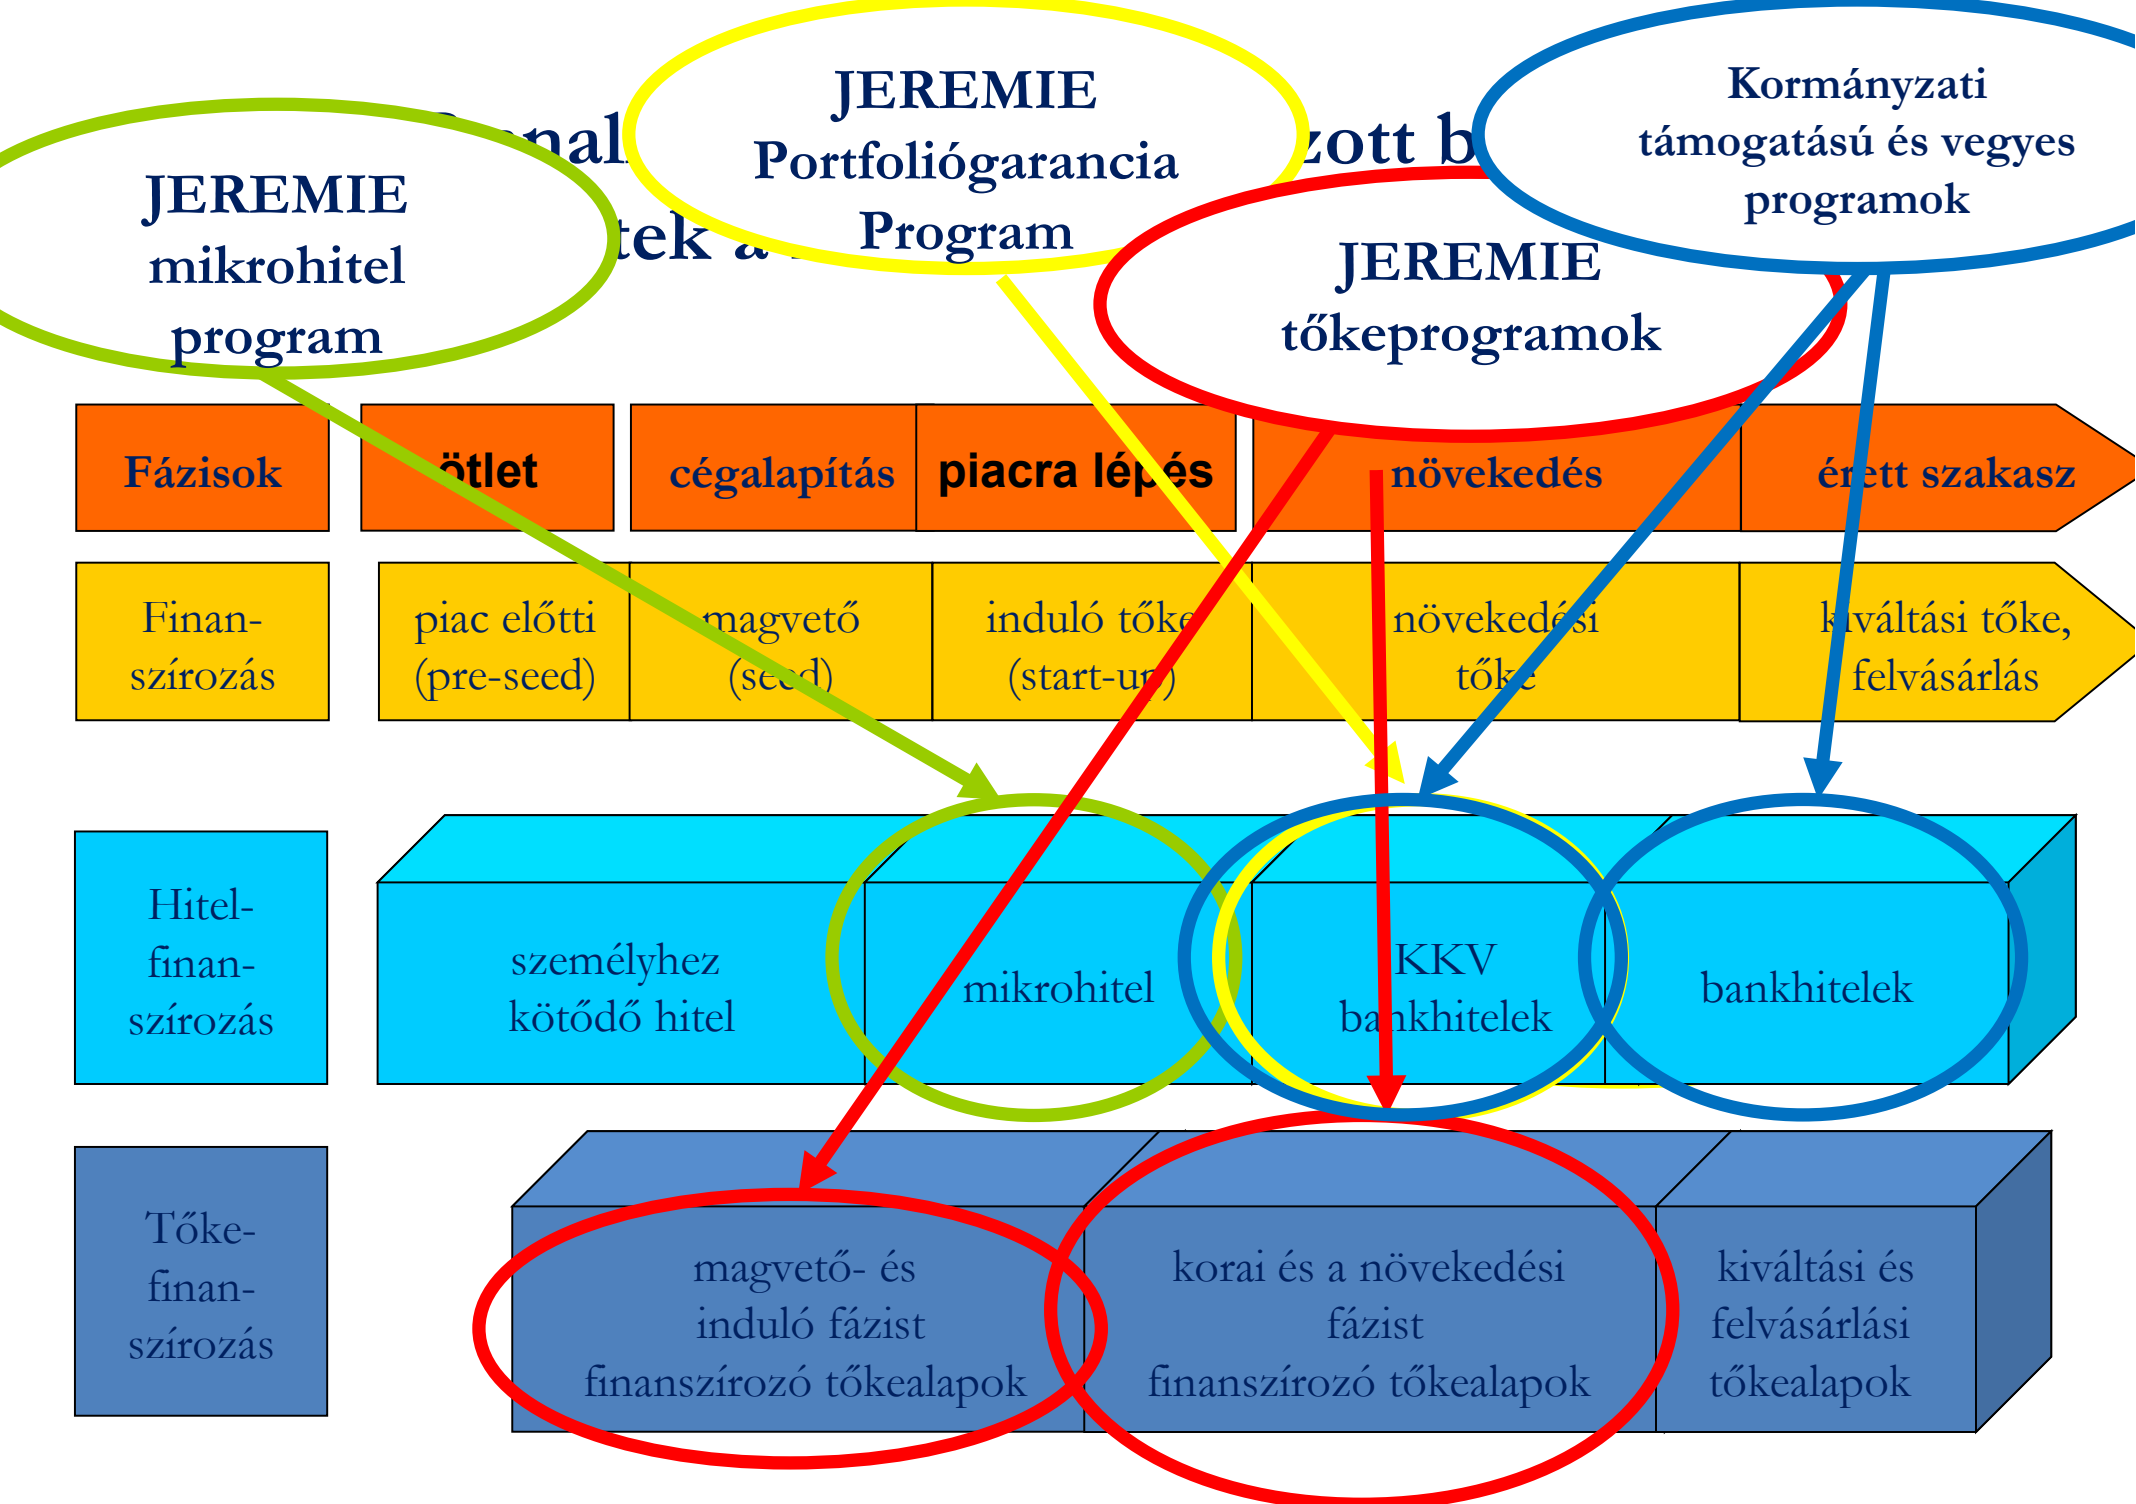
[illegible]nal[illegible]zott b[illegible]
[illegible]tek a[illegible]

JEREMIE mikrohitel program

JEREMIE Portfoliógarancia Program

JEREMIE tőkeprogramok

Kormányzati támogatású és vegyes programok

| Fázisok | ötlet | cégalapítás | piacra lépés | növekedés | érett szakasz |
|---|---|---|---|---|---|
| Finanszírozás | piac előtti (pre-seed) | magvető (seed) | induló tőke (start-up) | növekedési tőke | kiváltási tőke, felvásárlás |

Hitelfinanszírozás

személyhez kötődő hitel

mikrohitel

KKV bankhitelek

bankhitelek

Tőkefinanszírozás

magvető- és induló fázist finanszírozó tőkealapok

korai és a növekedési fázist finanszírozó tőkealapok

kiváltási és felvásárlási tőkealapok